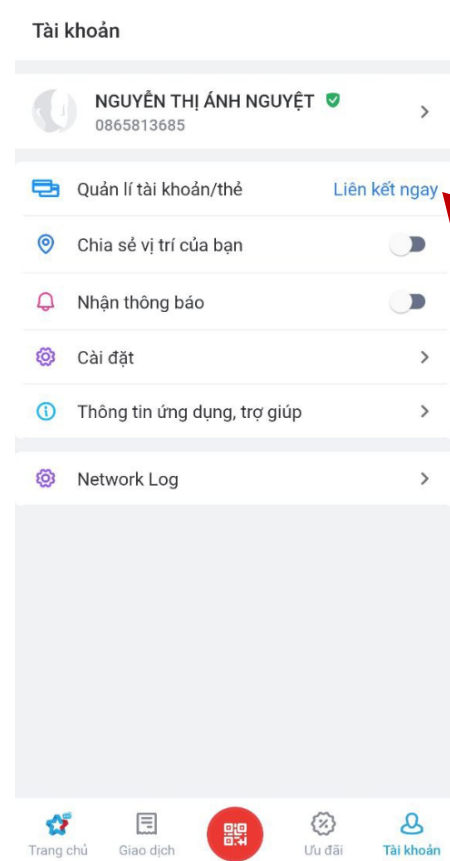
Tài khoản

NGUYỄN THỊ ÁNH NGUYỆT
0865813685

Quản lí tài khoản/thẻ
Liên kết ngay

Chia sẻ vị trí của bạn

Nhận thông báo

Cài đặt

Thông tin ứng dụng, trợ giúp

Network Log

Trang chủ
Giao dịch
Ưu đãi
Tài khoản